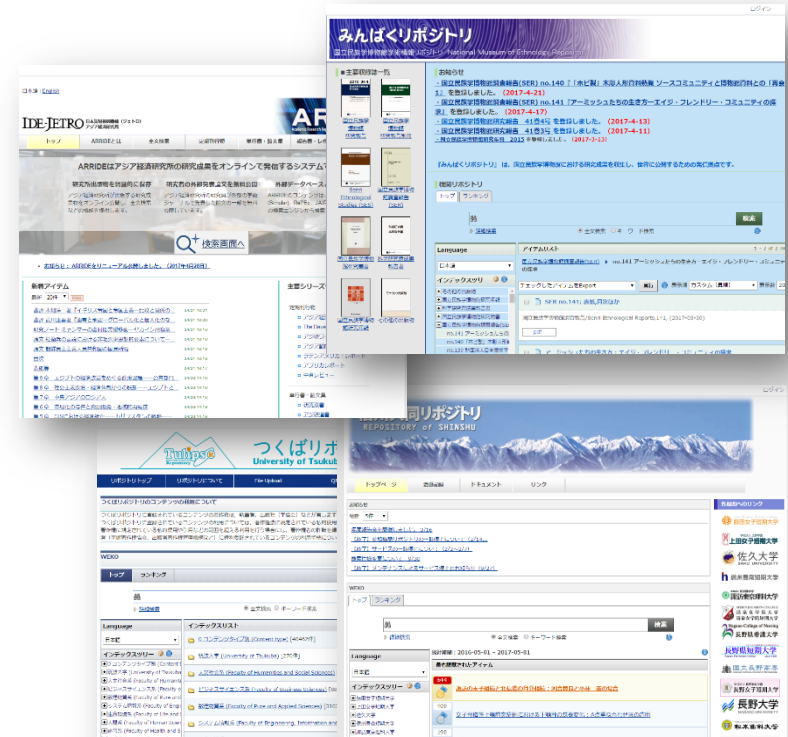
みんぱくリポジトリ
国立民族学博物館学術情報リポジトリ National Museum of Ethnology Repository
ログイン

お知らせ
・国立民族学博物館調査報告(SER) no.140「「水仕製」木珍入形四村熱輸 ソースコミュニティと博物館資料との「再会」」を登録しました。(2017-4-21)
・国立民族学博物館調査報告(SER) no.141「アーミッシュたちの生き方-エイジ・フレンドリー・コミュニティの探求」を登録しました。(2017-4-17)
・国立民族学博物館研究報告 41巻4号 を登録しました。(2017-4-13)
・国立民族学博物館研究報告 41巻3号 を登録しました。(2017-4-11)

「みんぱくリポジトリ」は、国立民族学博物館における研究成果を発信し、世界に公開するための電子書庫です。

主要刊行物一覧
国立民族学博物館研究報告
国立民族学博物館調査報告
Senri Ethnological Studies
Senri Ethnological Reports

機関リポジトリ
トップ ランキング
検索
詳細検索
全文検索 キーワード検索
Language
日本語
インデックスツリー
アイテムリスト
チェックしたアイテムをExport
SER no.141; 表紙, 目次ほか
表示順 カスタム(昇順) 表示件数

IDE-JETRO 日本貿易振興機構(ジェトロ) アジア経済研究所
日本語 | English
ARRIDE
トップ ARRIDEとは 全文検索 主題別検索 刊行物・論文 ...
ARRIDEはアジア経済研究所の研究成果をオンラインで発信するシステムです
研究所出版物を網羅的に保存 研究者の掲載論文を無料公開 外部データベースへ
検索画面へ
・お知らせ:ARRIDEをリニューアル公開しました。(2017年4月26日)
新着アイテム
主要シリーズ

つくばリポジトリ University of Tsukuba
Tulips-R Repository
リポジトリトップ リポジトリについて File Upload
つくばリポジトリのコンテンツの構成について
WEKO
トップ ランキング
詳細検索
全文検索 キーワード検索
Language
日本語
インデックスツリー
インデックスリスト
0. コンテンツタイプ別 [Content type]
筑波大学 [University of Tsukuba]
人文社会系 [Faculty of Humanities and Social Sciences]
ビジネスサイエンス系 [Faculty of Business Sciences]
数理物質系 [Faculty of Pure and Applied Sciences]
システム情報系 [Faculty of Engineering, Information and ...]

信州大学機関リポジトリ
REPOSITORY of SHINSHU
ログイン
トップページ 著者検索 ドキュメント リンク
お知らせ
WEKO
トップ ランキング
検索
詳細検索
全文検索 キーワード検索
統計期間:2016-05-01 - 2017-05-01
Language
日本語
インデックスツリー
最も閲覧されたアイテム
各機関へのリンク
飯田女子短期大学
上田女子短期大学
佐久大学
清泉女学院短期大学
長野県看護大学
長野県短期大学
長野女子短期大学
長野大学
松本歯科大学